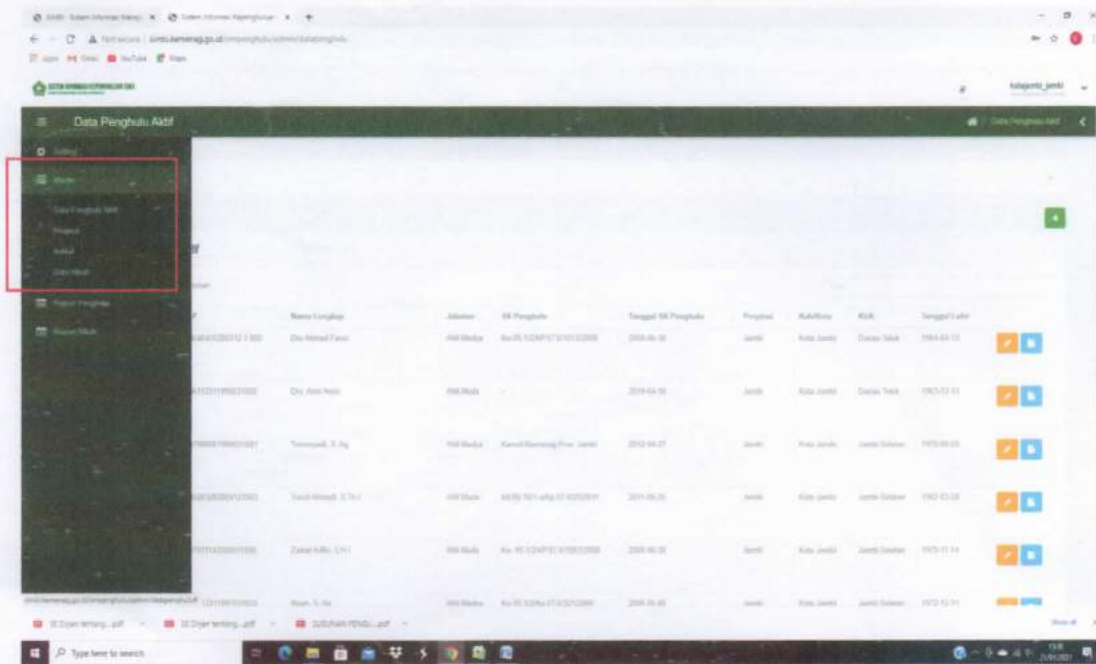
Data Penghulu Aktif

kabjambi_jambi

Data Penghulu Aktif

Setting

Master

Data Penghulu Aktif

Riwayat

Jabatan

Nikah

Report Penghulu

Report Nikah

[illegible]

| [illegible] | Nama Lengkap | Jabatan | SK Penghulu | Tanggal SK Penghulu | Propinsi | Kab/Kota | KUA | Tanggal Lahir |
|---|---|---|---|---|---|---|---|---|
| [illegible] | Drs Ahmad Fauzi | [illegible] | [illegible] | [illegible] | Jambi | Kota Jambi | Danau Teluk | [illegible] |
| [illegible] | Drs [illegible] | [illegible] | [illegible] | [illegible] | Jambi | Kota Jambi | Danau Teluk | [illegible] |
| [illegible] | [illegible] S.Ag | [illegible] | Kanwil Kemenag Prov. Jambi | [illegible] | Jambi | Kota Jambi | Jambi Selatan | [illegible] |
| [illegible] | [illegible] | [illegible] | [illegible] | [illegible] | Jambi | Kota Jambi | Jambi Selatan | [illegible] |
| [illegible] | Zaibal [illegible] S.H.I | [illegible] | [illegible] | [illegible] | Jambi | Kota Jambi | Jambi Selatan | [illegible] |
| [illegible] | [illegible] S.Ag | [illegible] | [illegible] | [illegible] | Jambi | Kota Jambi | Jambi Selatan | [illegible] |

Type here to search